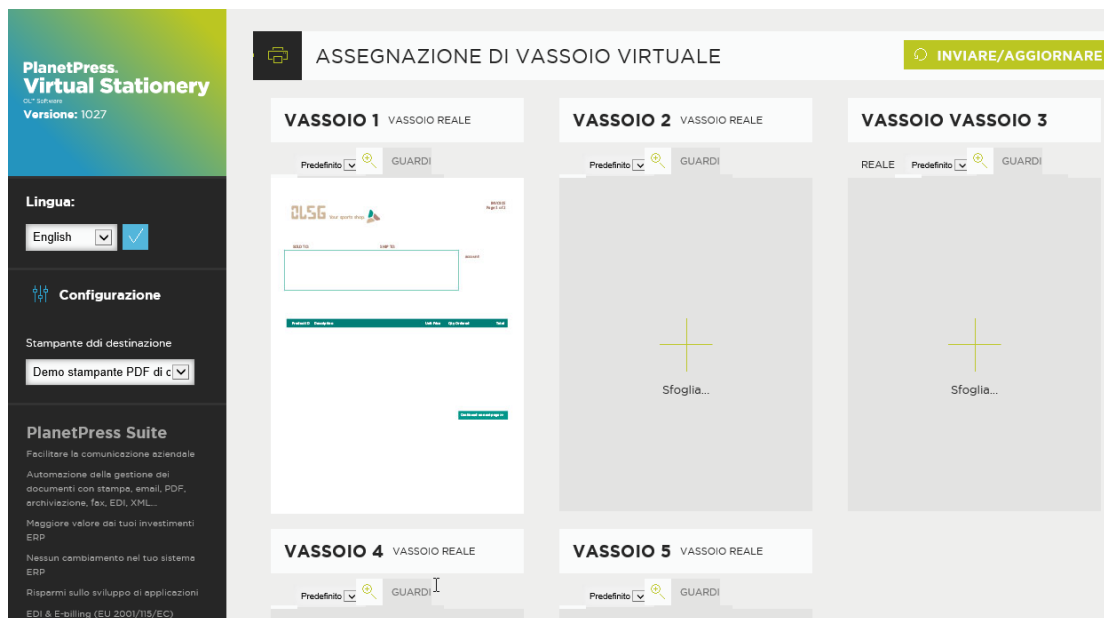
PlanetPress.
Virtual Stationery
OL® Software
Versione: 1027

Lingua:

English

Configurazione

Stampante ddi destinazione

Demo stampante PDF di c

PlanetPress Suite

Facilitare la comunicazione aziendale

Automazione della gestione dei documenti con stampa, email, PDF, archiviazione, fax, EDI, XML...

Maggiore valore dai tuoi investimenti ERP

Nessun cambiamento nel tuo sistema ERP

Risparmi sullo sviluppo di applicazioni

EDI & E-billing (EU 2001/115/EC)

ASSEGNAZIONE DI VASSOIO VIRTUALE

INVIARE/AGGIORNARE

VASSOIO 1 VASSOIO REALE

Predefinito GUARDI

OLSG Your sports shop

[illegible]

BILLED TO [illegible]

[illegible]

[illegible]

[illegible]

VASSOIO 2 VASSOIO REALE

Predefinito GUARDI

Sfoglia...

VASSOIO VASSOIO 3

REALE Predefinito GUARDI

Sfoglia...

VASSOIO 4 VASSOIO REALE

Predefinito GUARDI

VASSOIO 5 VASSOIO REALE

Predefinito GUARDI